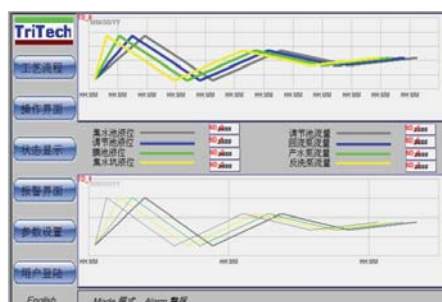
TriTech

工艺流程

操作界面

状态显示

报警界面

参数设置

用户登陆

English

MM/DD/YY

HH:MM HH:MM HH:MM HH:MM HH:MM HH:MM HH:MM HH:MM HH:MM HH:MM HH:MM

集水池液位
调节池液位
脱池液位
集水坑液位

调节池流量
回流泵流量
产水泵流量
反洗泵流量

MM/DD/YY

HH:MM HH:MM HH:MM HH:MM HH:MM

Mode 模式 Alarm 警报